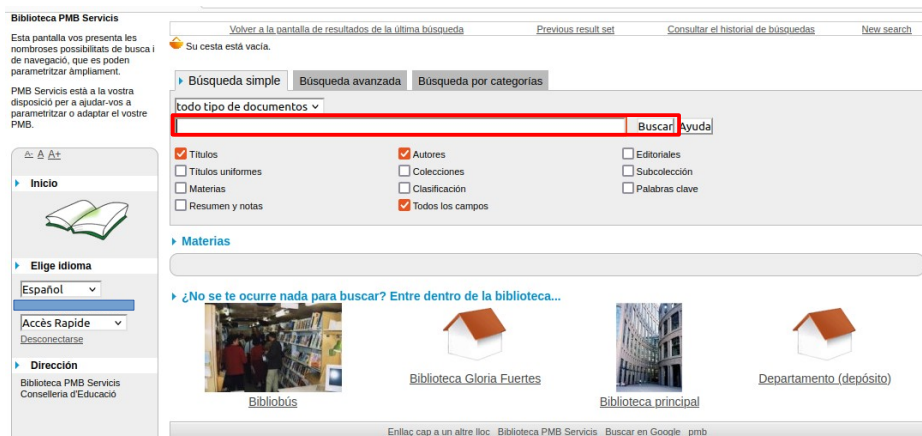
Biblioteca PMB Servicis

Esta pantalla vos presenta les nombroses possibilitats de busca i de navegació, que es poden parametritzar àmpliament.

PMB Servicis està a la vostra disposició per a ajudar-vos a parametritzar o adaptar el vostre PMB.

A- A A+

Inicio

Elige idioma

Español

Accès Rapide

Desconectarse

Dirección

Biblioteca PMB Servicis
Conselleria d'Educació

Volver a la pantalla de resultados de la última búsqueda | Previous result set | Consultar el historial de búsquedas | New search

Su cesta está vacía.

Búsqueda simple | Búsqueda avanzada | Búsqueda por categorías

todo tipo de documentos

Buscar | Ayuda

Títulos
Títulos uniformes
Materias
Resumen y notas
Autores
Colecciones
Clasificación
Todos los campos
Editoriales
Subcolección
Palabras clave

Materias

¿No se te ocurre nada para buscar? Entre dentro de la biblioteca...

Bibliobús
Biblioteca Gloria Fuertes
Biblioteca principal
Departamento (depósito)

Enllac cap a un altre lloc Biblioteca PMB Servicis Buscar en Google pmb